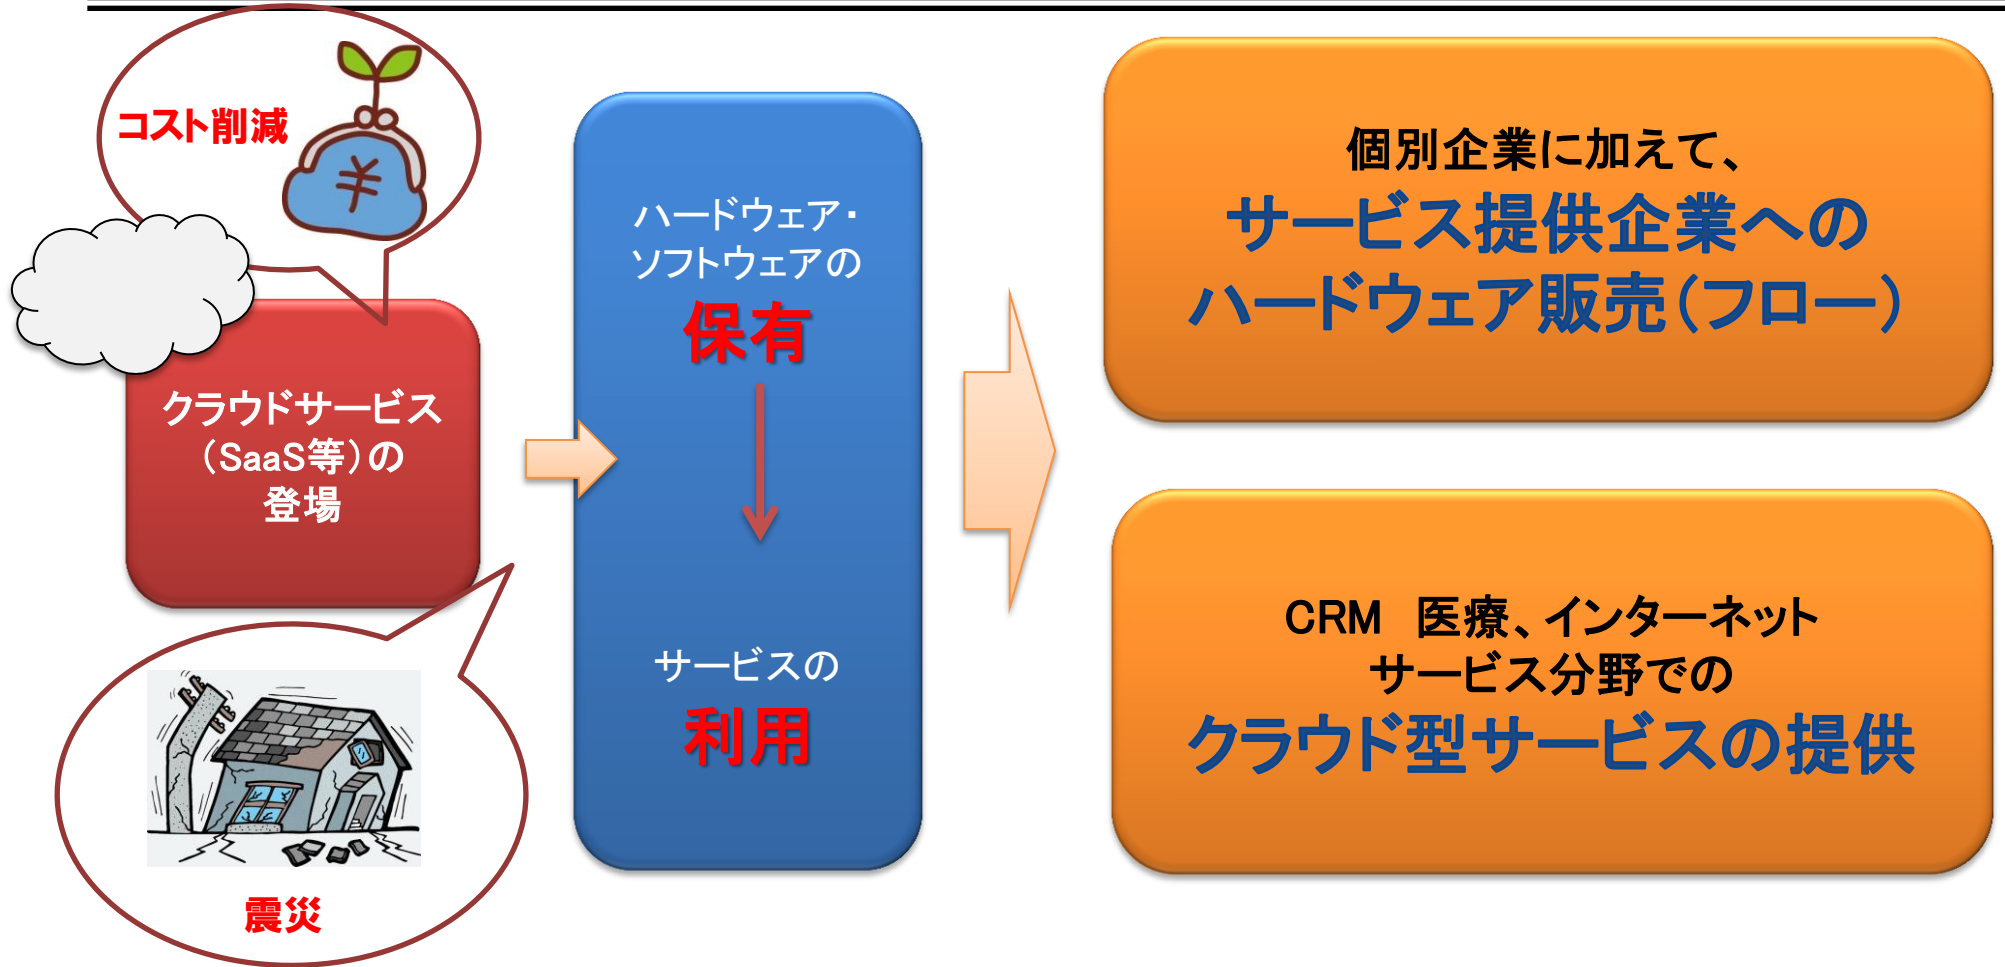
コスト削減

¥

クラウドサービス（SaaS等）の登場

震災

ハードウェア・ソフトウェアの
保有

サービスの
利用

個別企業に加えて、
サービス提供企業への
ハードウェア販売（フロー）

CRM　医療、インターネット
サービス分野での
クラウド型サービスの提供